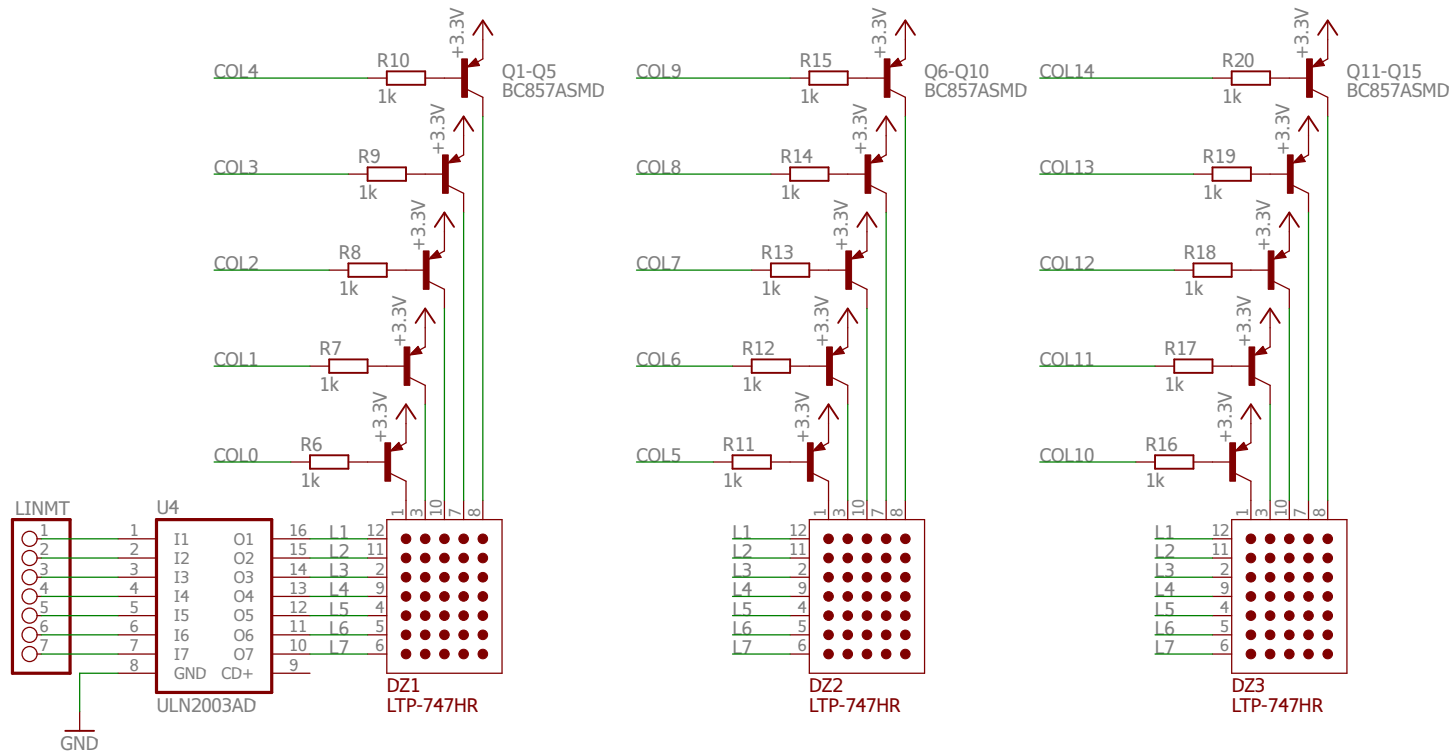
+3.3V
COL4
R10
1k
Q1-Q5
BC857ASMD
+3.3V
COL3
R9
1k
+3.3V
COL2
R8
1k
+3.3V
COL1
R7
1k
+3.3V
COL0
R6
1k

+3.3V
COL9
R15
1k
Q6-Q10
BC857ASMD
+3.3V
COL8
R14
1k
+3.3V
COL7
R13
1k
+3.3V
COL6
R12
1k
+3.3V
COL5
R11
1k

+3.3V
COL14
R20
1k
Q11-Q15
BC857ASMD
+3.3V
COL13
R19
1k
+3.3V
COL12
R18
1k
+3.3V
COL11
R17
1k
+3.3V
COL10
R16
1k

LINMT
1
2
3
4
5
6
7

U4
1 I1 O1 16
2 I2 O2 15
3 I3 O3 14
4 I4 O4 13
5 I5 O5 12
6 I6 O6 11
7 I7 O7 10
8 GND CD+ 9
ULN2003AD
GND

1 3 10 7 8
L1 12
L2 11
L3 2
L4 9
L5 4
L6 5
L7 6
DZ1
LTP-747HR

1 3 10 7 8
L1 12
L2 11
L3 2
L4 9
L5 4
L6 5
L7 6
DZ2
LTP-747HR

1 3 10 7 8
L1 12
L2 11
L3 2
L4 9
L5 4
L6 5
L7 6
DZ3
LTP-747HR